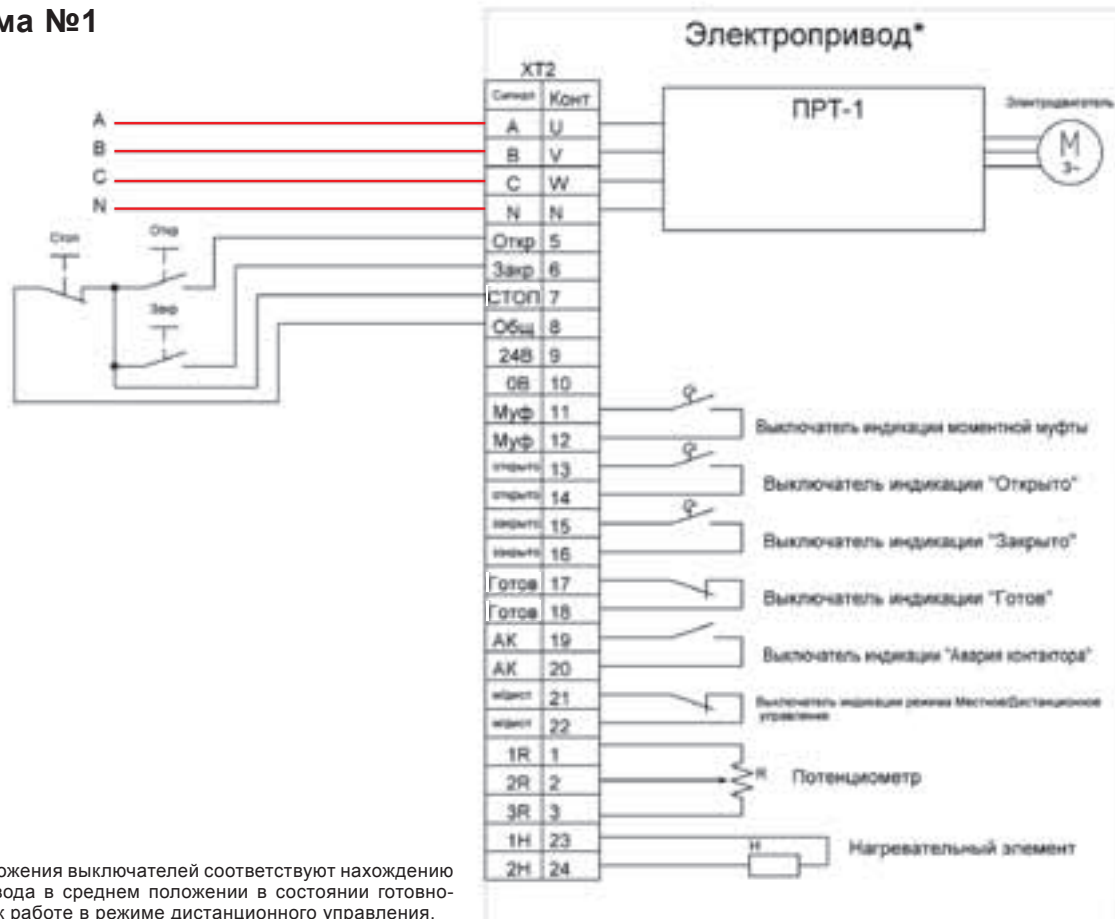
ма №1

Электропривод*

XT2

| Сигнал | Конт |
|---|---|
| A | U |
| B | V |
| C | W |
| N | N |
| Откр | 5 |
| Закр | 6 |
| СТОП | 7 |
| Общ | 8 |
| 24В | 9 |
| 0В | 10 |
| Муф | 11 |
| Муф | 12 |
| открыто | 13 |
| открыто | 14 |
| закрыто | 15 |
| закрыто | 16 |
| Готов | 17 |
| Готов | 18 |
| АК | 19 |
| АК | 20 |
| м/дист | 21 |
| м/дист | 22 |
| 1R | 1 |
| 2R | 2 |
| 3R | 3 |
| 1H | 23 |
| 2H | 24 |

ПРТ-1

Электродвигатель

M
3~

A
B
C
N

Стоп
Откр
Закр

Выключатель индикации моментной муфты

Выключатель индикации "Открыто"

Выключатель индикации "Закрыто"

Выключатель индикации "Готов"

Выключатель индикации "Авария контактора"

Выключатель индикации режима Местное/Дистанционное управление

R
Потенциометр

H
Нагревательный элемент

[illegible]ложения выключателей соответствуют нахождению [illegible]вода в среднем положении в состоянии готовно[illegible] к работе в режиме дистанционного управления.